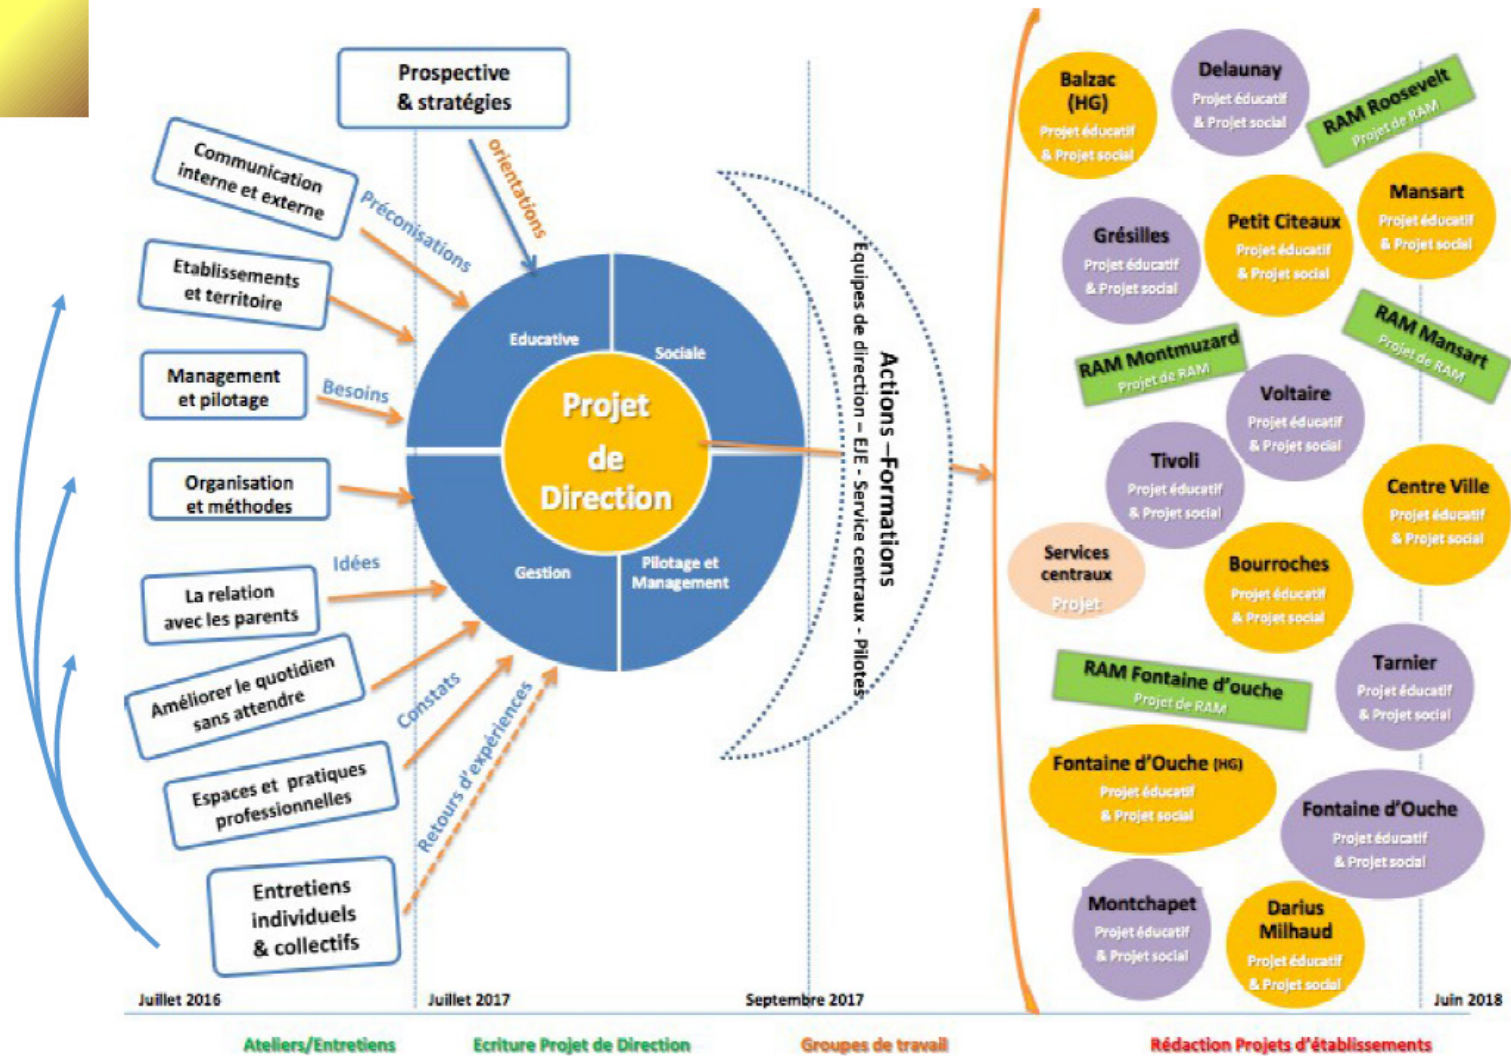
Prospective & stratégies

Communication interne et externe

Etablissements et territoire

Management et pilotage

Organisation et méthodes

La relation avec les parents

Améliorer le quotidien sans attendre

Espaces et pratiques professionnelles

Entretiens individuels & collectifs

orientations

Préconisations

Besoins

Idées

Constats

Retours d'expériences

Educative

Sociale

Gestion

Pilotage et Management

Projet de Direction

Actions –Formations

Equipes de direction – EJE - Service centraux - Pilotes

Balzac (HG)
Projet éducatif & Projet social

Delaunay
Projet éducatif & Projet social

RAM Roosevelt
Projet de RAM

Grésilles
Projet éducatif & Projet social

Petit Citeaux
Projet éducatif & Projet social

Mansart
Projet éducatif & Projet social

RAM Montmuzard
Projet de RAM

RAM Mansart
Projet de RAM

Voltaire
Projet éducatif & Projet social

Tivoli
Projet éducatif & Projet social

Centre Ville
Projet éducatif & Projet social

Services centraux
Projet

Bourroches
Projet éducatif & Projet social

RAM Fontaine d'ouche
Projet de RAM

Tarnier
Projet éducatif & Projet social

Fontaine d'Ouche (HG)
Projet éducatif & Projet social

Fontaine d'Ouche
Projet éducatif & Projet social

Montchapet
Projet éducatif & Projet social

Darius Milhaud
Projet éducatif & Projet social

Juillet 2016

Juillet 2017

Septembre 2017

Juin 2018

Ateliers/Entretiens

Ecriture Projet de Direction

Groupes de travail

Rédaction Projets d'établissements